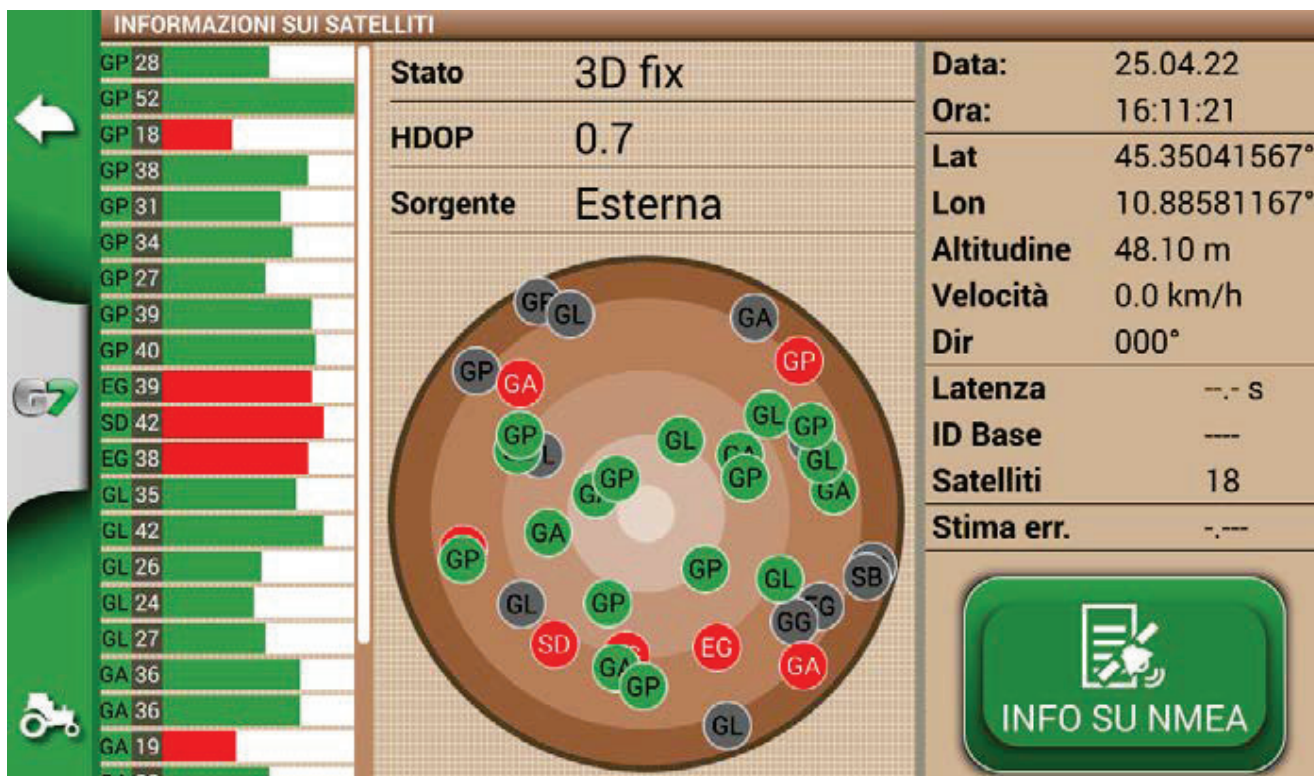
INFORMAZIONI SUI SATELLITI

GP 28
GP 52
GP 18
GP 38
GP 31
GP 34
GP 27
GP 39
GP 40
EG 39
SD 42
EG 38
GL 35
GL 42
GL 26
GL 24
GL 27
GA 36
GA 36
GA 19

G7

| Stato | 3D fix |
|---|---|
| HDOP | 0.7 |
| Sorgente | Esterna |

GP GL GA GP GP GA GP GL GP GL GL GA GP GL GP GA GA GP GA GP GL GP GL GP GL GG EG SB SD EG GA GA GP GL

| Data: | 25.04.22 |
|---|---|
| Ora: | 16:11:21 |
| Lat | 45.35041567° |
| Lon | 10.88581167° |
| Altitudine | 48.10 m |
| Velocità | 0.0 km/h |
| Dir | 000° |
| Latenza | --.- s |
| ID Base | ---- |
| Satelliti | 18 |
| Stima err. | -.--- |

INFO SU NMEA